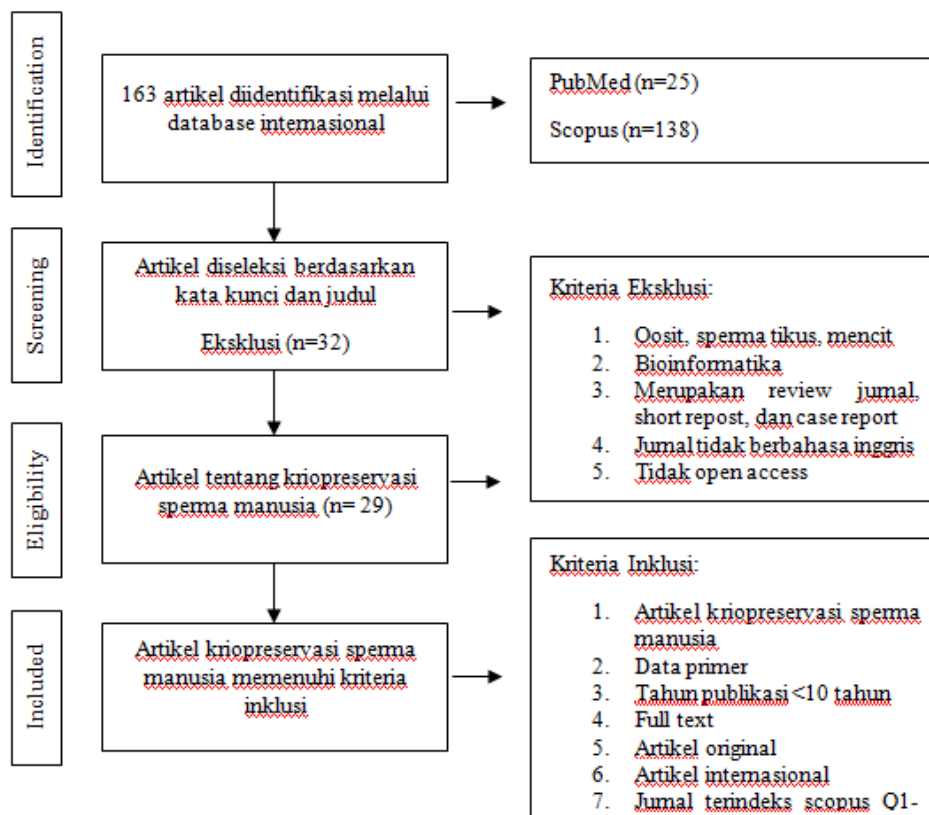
Identification

163 artikel diidentifikasi melalui database internasional

PubMed (n=25)

Scopus (n=138)

Screening

Artikel diseleksi berdasarkan kata kunci dan judul

Eksklusi (n=32)

Kriteria Eksklusi:

1. Oosit, sperma tikus, mencit
2. Bioinformatika
3. Merupakan review jurnal, short repost, dan case report
4. Jurnal tidak berbahasa inggris
5. Tidak open access

Eligibility

Artikel tentang kriopreservasi sperma manusia (n= 29)

Included

Artikel kriopreservasi sperma manusia memenuhi kriteria inklusi

Kriteria Inklusi:

1. Artikel kriopreservasi sperma manusia
2. Data primer
3. Tahun publikasi <10 tahun
4. Full text
5. Artikel original
6. Artikel internasional
7. Jurnal terindeks scopus Q1-